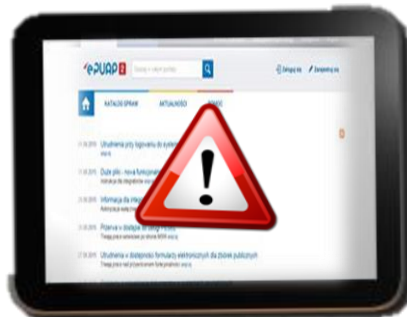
ePUAP

KATALOG SPRAW
AKTUALNOŚCI
POMOC

Utrudnienia przy logowaniu do systemu
Duże pliki - nowa funkcjonalność
Informacja dla integratorów
Przerwa w dostępie do usługi
Utrudnienia w dostępie do formularzy elektronicznych dla zbiorów publicznych

Zaloguj się
Zarejestruj się